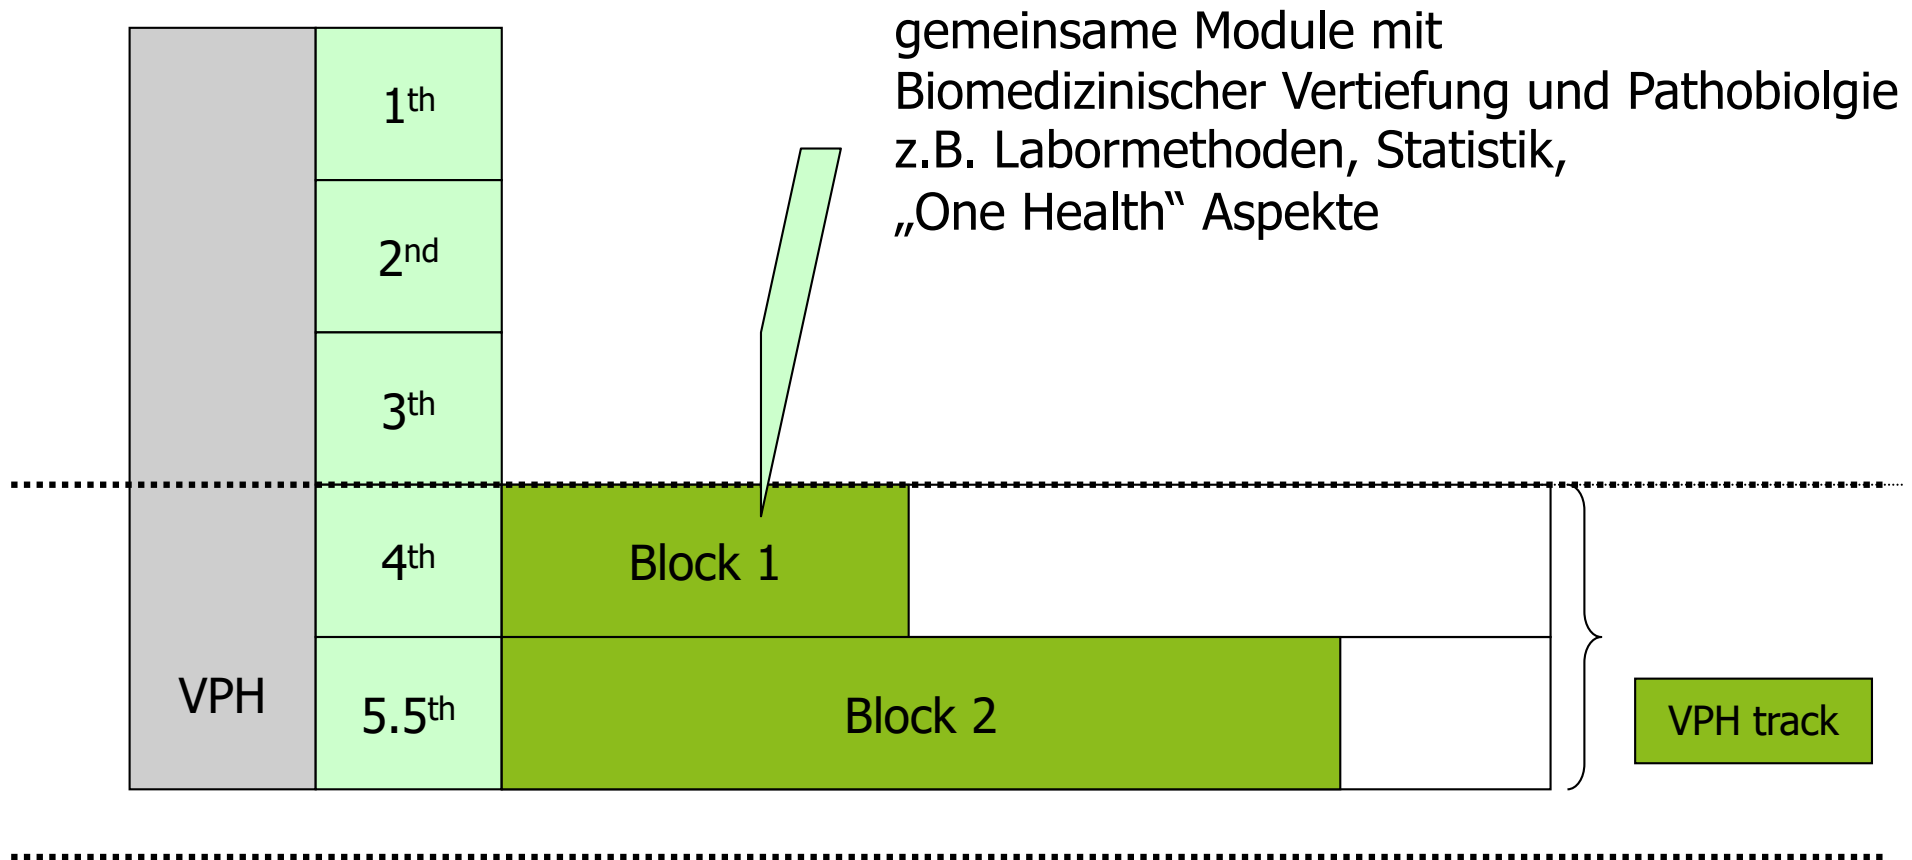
gemeinsame Module mit Biomedizinischer Vertiefung und Pathobiolgie z.B. Labormethoden, Statistik, „One Health“ Aspekte

$1^{th}$

$2^{nd}$

$3^{th}$

$4^{th}$

$5.5^{th}$

VPH

Block 1

Block 2

VPH track